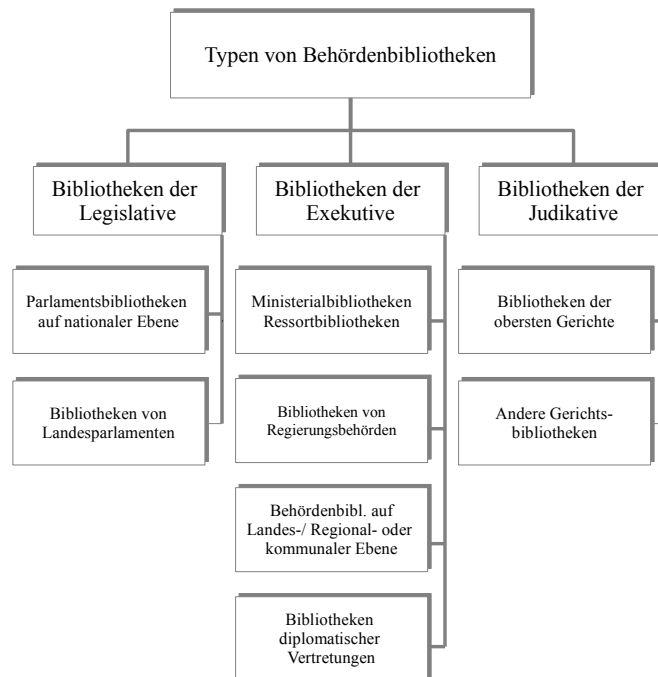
Typen von Behördenbibliotheken

Bibliotheken der Legislative

Parlamentsbibliotheken auf nationaler Ebene

Bibliotheken von Landesparlamenten

Bibliotheken der Exekutive

Ministerialbibliotheken Ressortbibliotheken

Bibliotheken von Regierungsbehörden

Behördenbibl. auf Landes-/ Regional- oder kommunaler Ebene

Bibliotheken diplomatischer Vertretungen

Bibliotheken der Judikative

Bibliotheken der obersten Gerichte

Andere Gerichtsbibliotheken